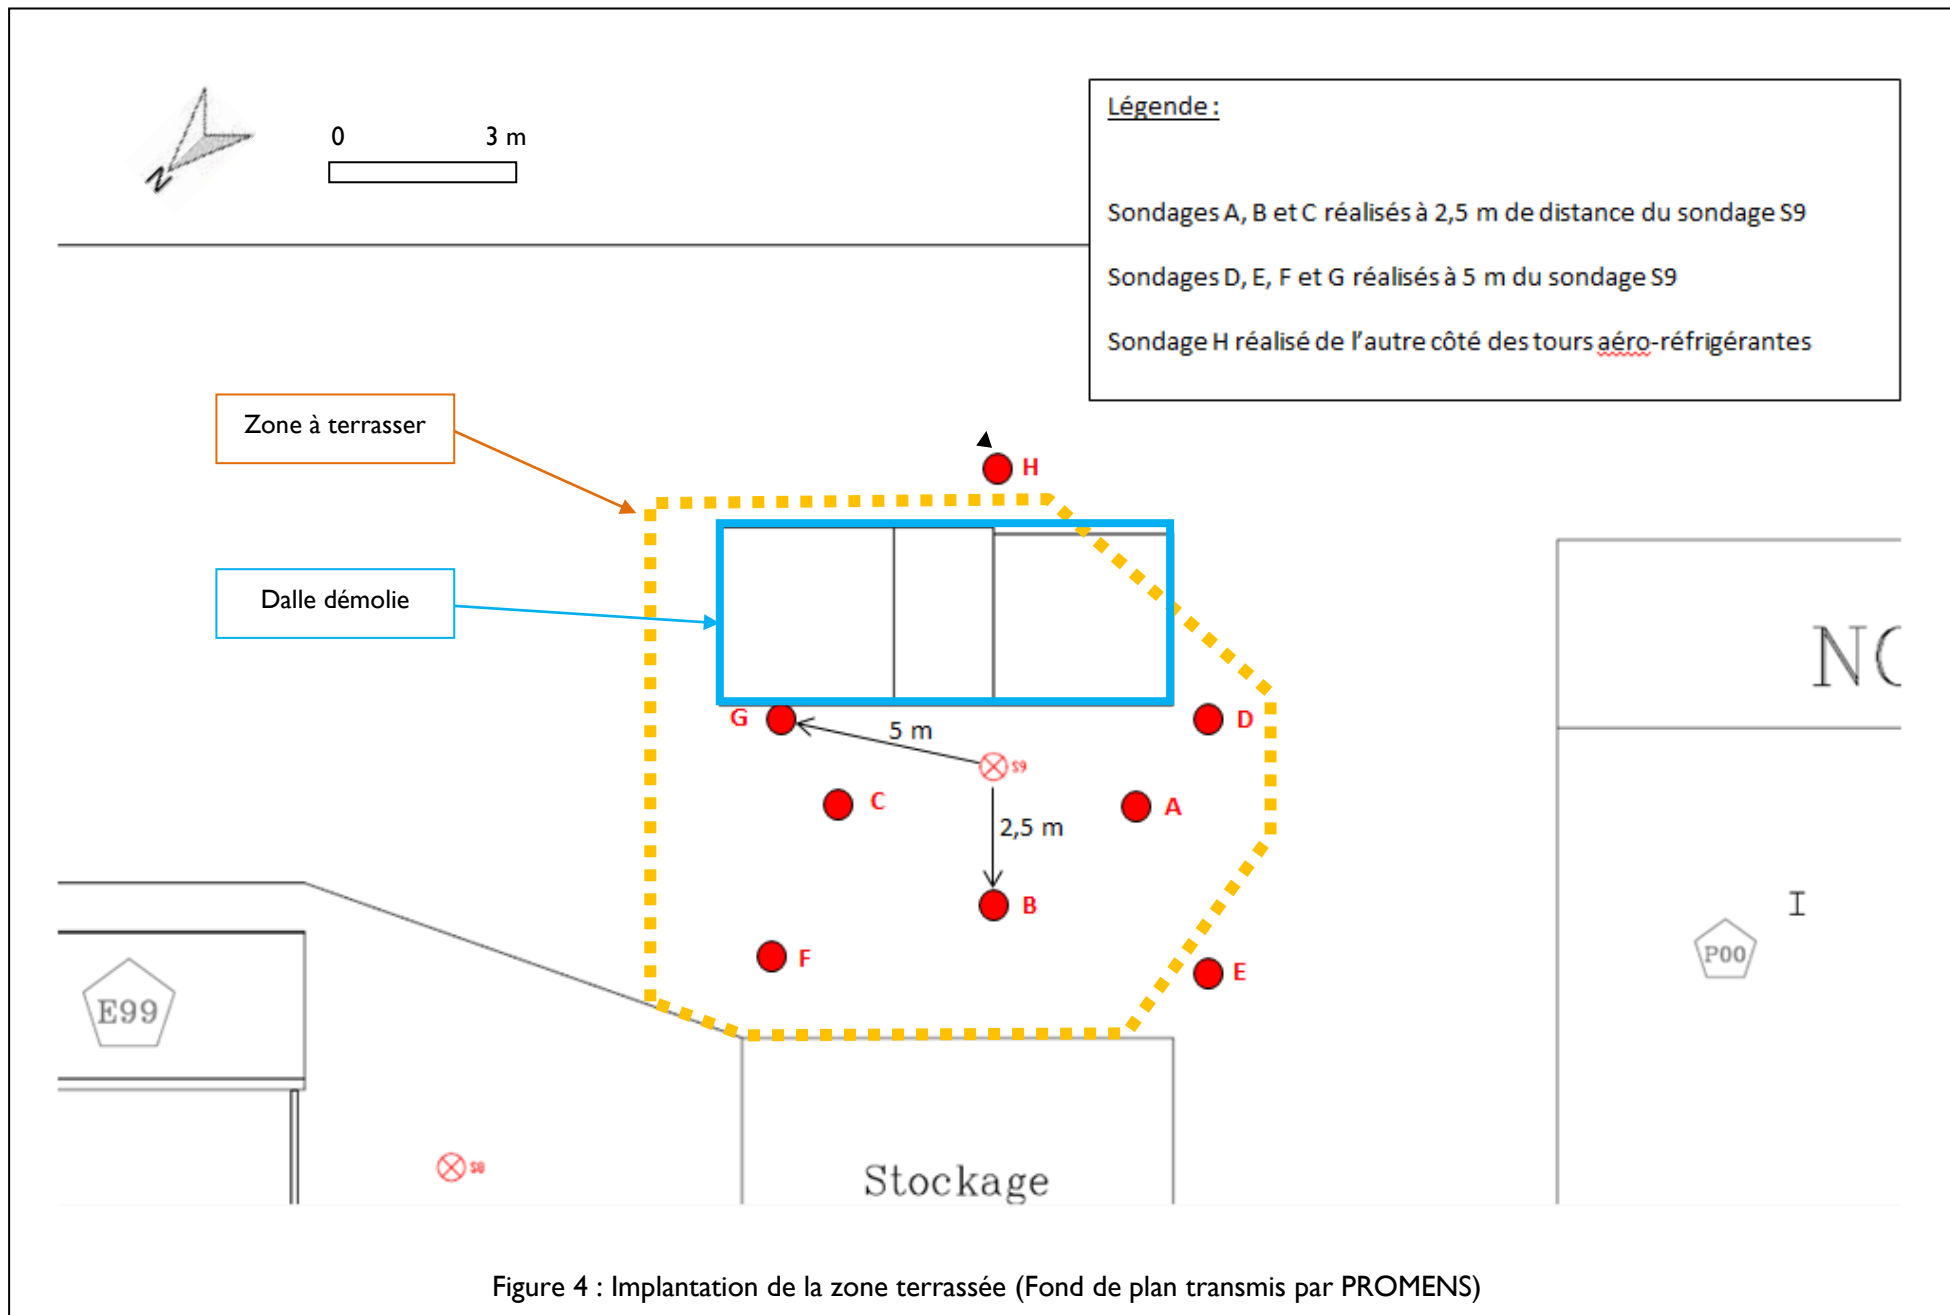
N

0 3 m

Légende :

Sondages A, B et C réalisés à 2,5 m de distance du sondage S9

Sondages D, E, F et G réalisés à 5 m du sondage S9

Sondage H réalisé de l'autre côté des tours aéro-réfrigérantes

Zone à terrasser

Dalle démolie

H

G

5 m

S9

D

C

A

2,5 m

B

F

E

NC

I

P00

E99

S8

Stockage

Figure 4 : Implantation de la zone terrassée (Fond de plan transmis par PROMENS)